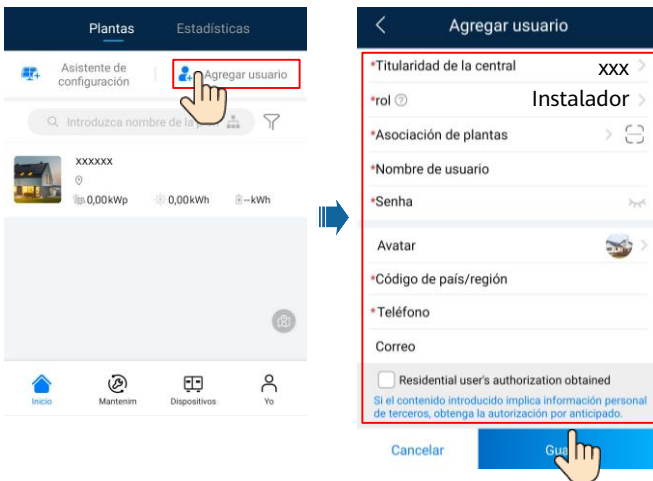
Plantas Estadísticas

Asistente de configuración

Agregar usuario

Introduzca nombre de la p

XXXXXX

0,00kWp 0,00kWh --kWh

Inicio Mantenim Dispositivos Yo

Agregar usuario

*Titularidad de la central xxx

*rol Instalador

*Asociación de plantas

*Nombre de usuario

*Senha

Avatar

*Código de país/región

*Teléfono

Correo

Residential user's authorization obtained

Si el contenido introducido implica información personal de terceros, obtenga la autorización por anticipado.

Cancelar

Gua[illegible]